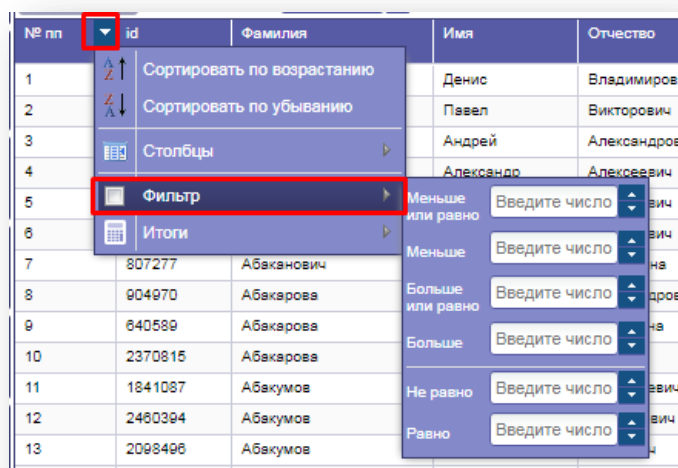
| № пп | id | Фамилия | Имя | Отчество |
|---|---|---|---|---|
| 1 | | | Денис | Владимиров |
| 2 | | | Павел | Викторович |
| 3 | | | Андрей | Александров |
| 4 | | | Александр | Алексеевич |
| 5 | | | | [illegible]вич |
| 6 | | | | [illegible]вич |
| 7 | 807277 | Абаканович | | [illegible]на |
| 8 | 904970 | Абакарова | | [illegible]дров |
| 9 | 640589 | Абакарова | | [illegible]на |
| 10 | 2370815 | Абакарова | | |
| 11 | 1841087 | Абакумов | | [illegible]евич |
| 12 | 2460394 | Абакумов | | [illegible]вич |
| 13 | 2098496 | Абакумов | | |

Сортировать по возрастанию
Сортировать по убыванию
Столбцы
Фильтр
Итоги

Меньше или равно Введите число
Меньше Введите число
Больше или равно Введите число
Больше Введите число
Не равно Введите число
Равно Введите число